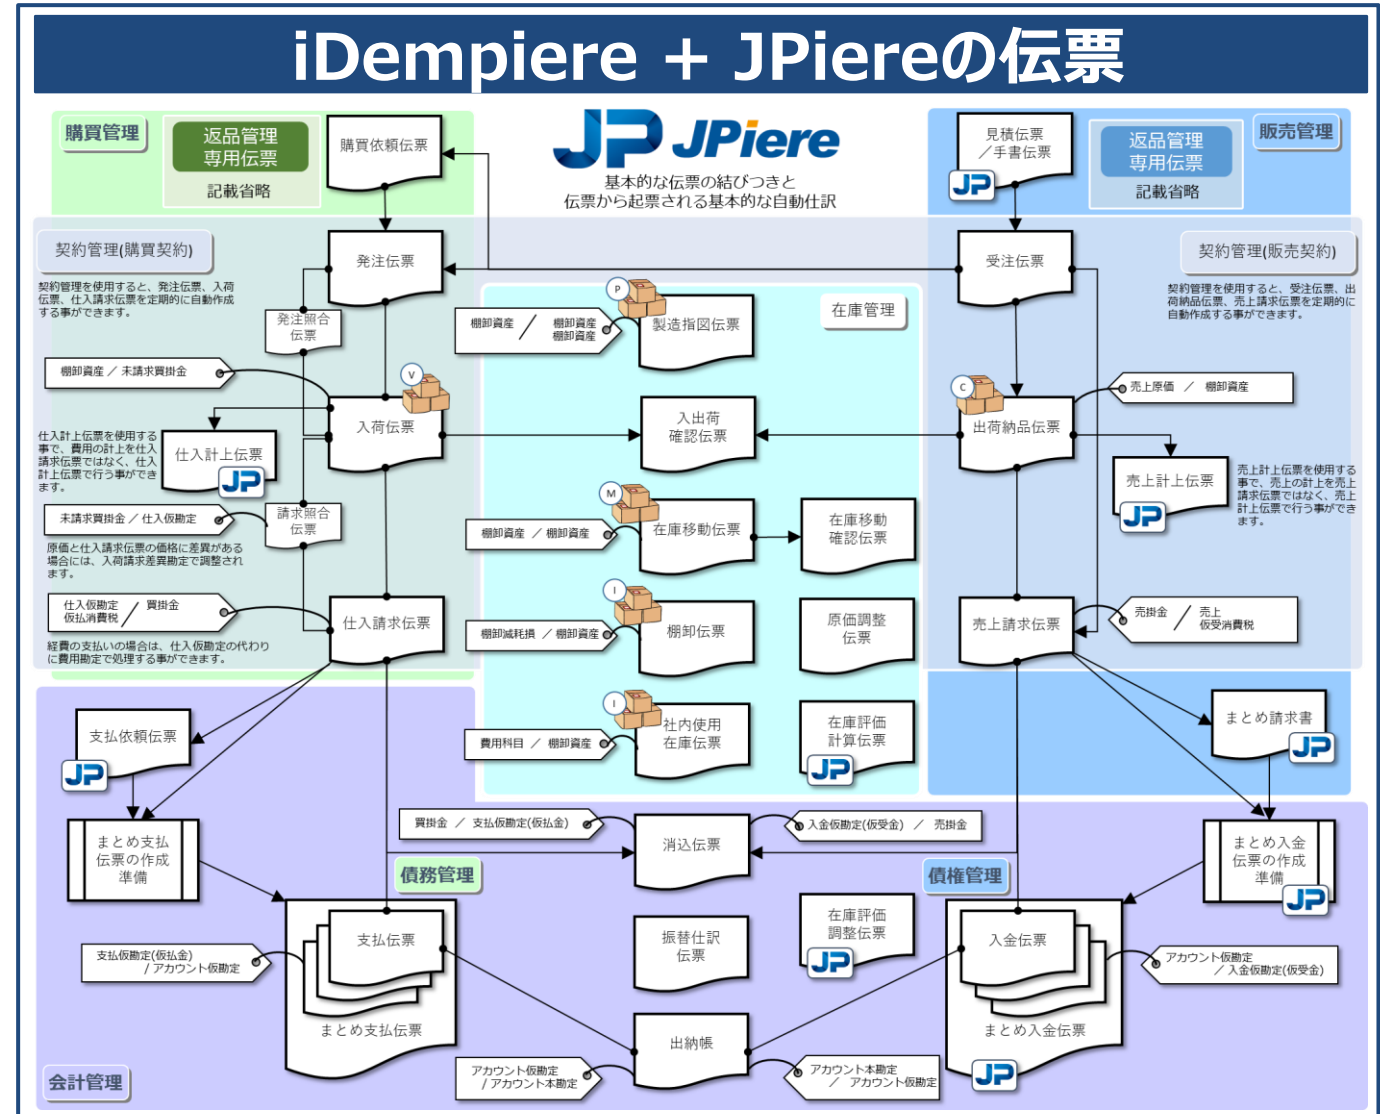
iDempiere + JPiereの伝票

JPiere
基本的な伝票の結びつきと
伝票から起票される基本的な自動仕訳

購買管理
返品管理
専用伝票
記載省略
購買依頼伝票

販売管理
見積伝票
／手書伝票
JP
返品管理
専用伝票
記載省略

契約管理(購買契約)
契約管理を使用すると、発注伝票、入荷伝票、仕入請求伝票を定期的に自動作成する事ができます。
発注伝票
発注照合
伝票

受注伝票
契約管理(販売契約)
契約管理を使用すると、受注伝票、出荷納品伝票、売上請求伝票を定期的に自動作成する事ができます。

在庫管理
棚卸資産 ／ 棚卸資産
棚卸資産
P
製造指図伝票

棚卸資産 ／ 未請求買掛金
V
入荷伝票
仕入計上伝票を使用する事で、費用の計上を仕入請求伝票ではなく、仕入計上伝票で行う事ができます。
仕入計上伝票
JP

入出荷
確認伝票

C
売上原価 ／ 棚卸資産
出荷納品伝票
売上計上伝票
JP
売上計上伝票を使用する事で、売上の計上を売上請求伝票ではなく、売上計上伝票で行う事ができます。

未請求買掛金 ／ 仕入仮勘定
請求照合
伝票
原価と仕入請求伝票の価格に差異がある場合には、入荷請求差異勘定で調整されます。

M
棚卸資産 ／ 棚卸資産
在庫移動伝票
在庫移動
確認伝票

仕入仮勘定
仮払消費税 ／ 買掛金
仕入請求伝票
経費の支払いの場合は、仕入仮勘定の代わりに費用勘定で処理する事ができます。

I
棚卸減耗損 ／ 棚卸資産
棚卸伝票
原価調整
伝票

売掛金 ／ 売上
仮受消費税
売上請求伝票

支払依頼伝票
JP
I
費用科目 ／ 棚卸資産
社内使用
在庫伝票
在庫評価
計算伝票
JP
まとめ請求書
JP

まとめ支払
伝票の作成
準備
買掛金 ／ 支払仮勘定(仮払金)
消込伝票
入金仮勘定(仮受金) ／ 売掛金
まとめ入金
伝票の作成
準備
JP

債務管理
債権管理

支払仮勘定(仮払金)
／アカウント仮勘定
支払伝票
まとめ支払伝票
振替仕訳
伝票
在庫評価
調整伝票
JP
入金伝票
まとめ入金伝票
アカウント仮勘定
／入金仮勘定(仮受金)

アカウント仮勘定
／アカウント本勘定
出納帳
アカウント本勘定
／ アカウント仮勘定
JP
会計管理